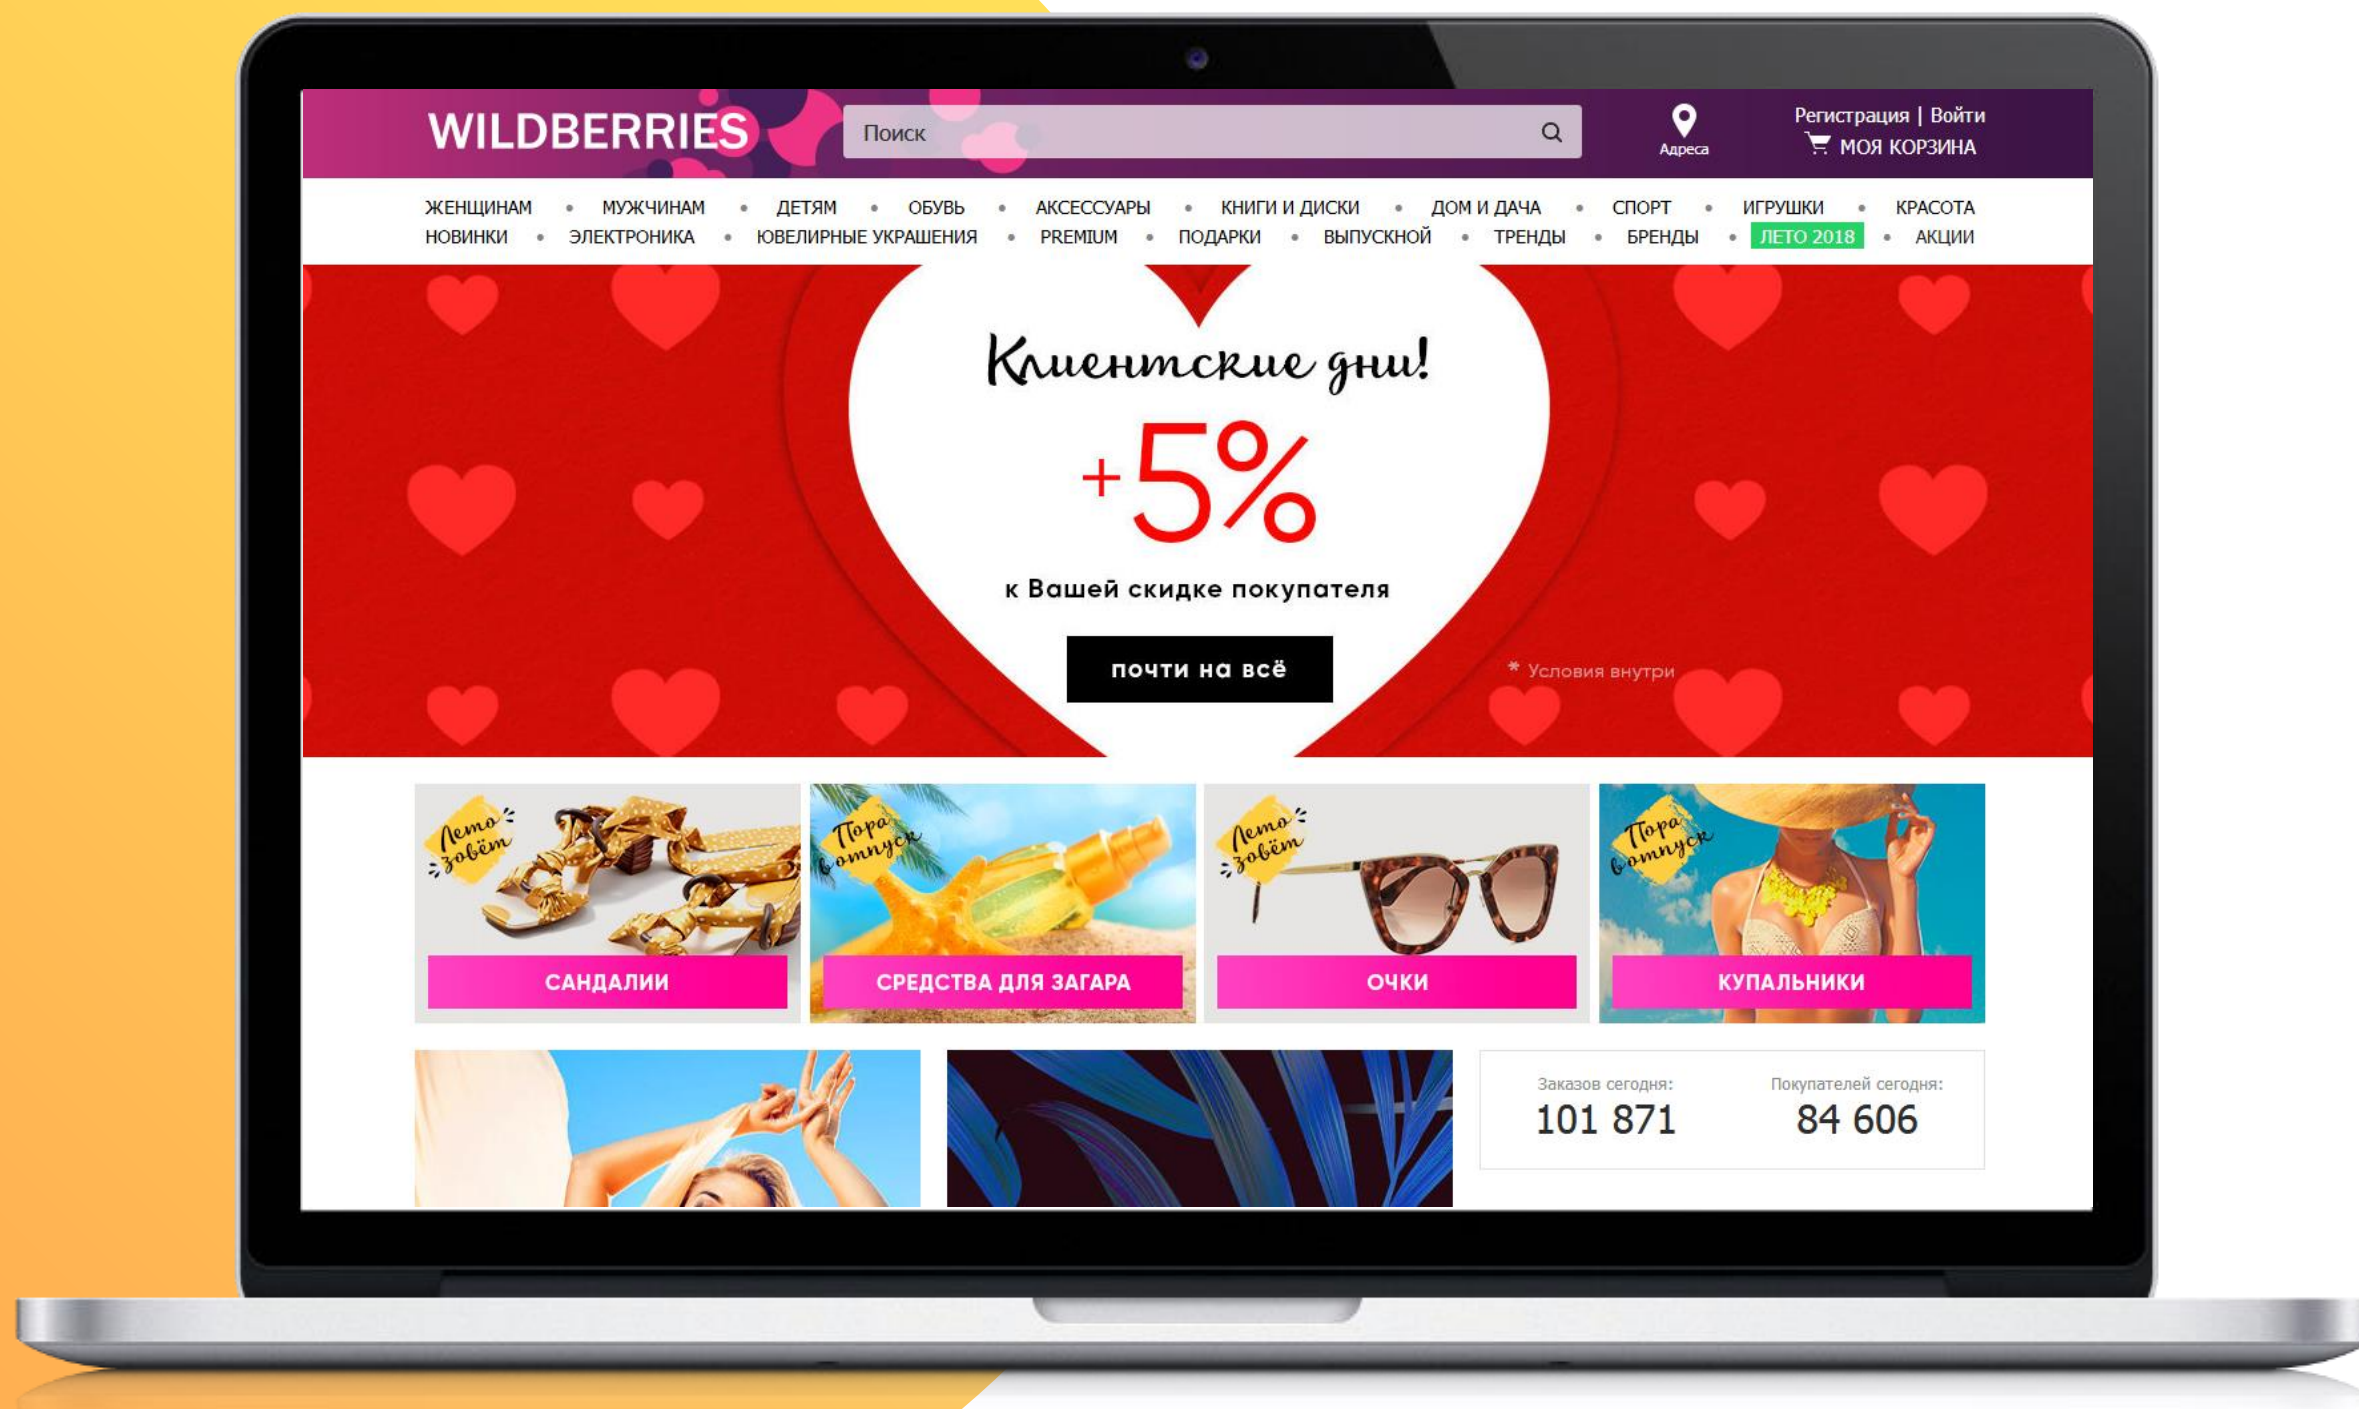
WILDBERRIES

Поиск

Адреса

Регистрация | Войти

МОЯ КОРЗИНА

ЖЕНЩИНАМ • МУЖЧИНАМ • ДЕТЯМ • ОБУВЬ • АКСЕССУАРЫ • КНИГИ И ДИСКИ • ДОМ И ДАЧА • СПОРТ • ИГРУШКИ • КРАСОТА

НОВИНКИ • ЭЛЕКТРОНИКА • ЮВЕЛИРНЫЕ УКРАШЕНИЯ • PREMIUM • ПОДАРКИ • ВЫПУСКНОЙ • ТРЕНДЫ • БРЕНДЫ • ЛЕТО 2018 • АКЦИИ

Клиентские дни!

+5%

к Вашей скидке покупателя

почти на всё

* Условия внутри

Лето зовёт

САНДАЛИИ

Пора в отпуск

СРЕДСТВА ДЛЯ ЗАГАРА

Лето зовёт

ОЧКИ

Пора в отпуск

КУПАЛЬНИКИ

Заказов сегодня:

101 871

Покупателей сегодня:

84 606